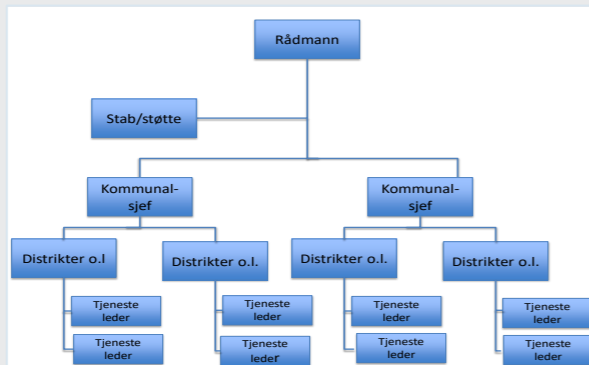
Rådmann

Stab/støtte

Kommunal-sjef

Kommunal-sjef

Distrikter o.l

Distrikter o.l.

Distrikter o.l.

Distrikter o.l.

Tjeneste leder

Tjeneste leder

Tjeneste leder

Tjeneste leder

Tjeneste leder

Tjeneste leder

Tjeneste leder

Tjeneste leder